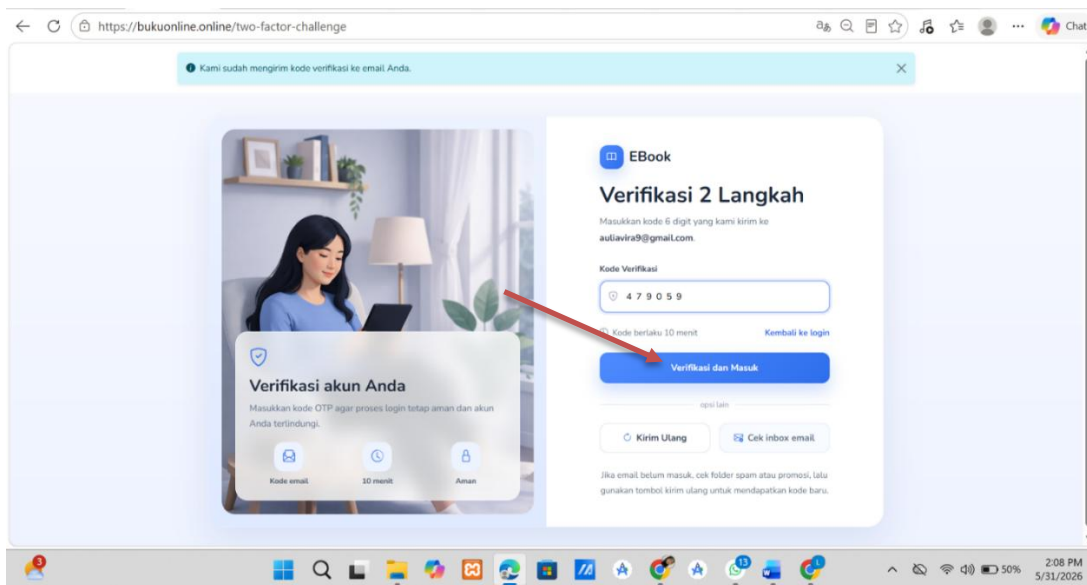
https://bukuonline.online/two-factor-challenge

Chat

Kami sudah mengirim kode verifikasi ke email Anda.

×

Verifikasi akun Anda

Masukkan kode OTP agar proses login tetap aman dan akun Anda terlindungi.

Kode email

10 menit

Aman

EBook

Verifikasi 2 Langkah

Masukkan kode 6 digit yang kami kirim ke auliavira9@gmail.com.

Kode Verifikasi

4 7 9 0 5 9

Kode berlaku 10 menit

Kembali ke login

Verifikasi dan Masuk

opsi lain

Kirim Ulang

Cek inbox email

Jika email belum masuk, cek folder spam atau promosi, lalu gunakan tombol kirim ulang untuk mendapatkan kode baru.

3

13

1

50%

2:08 PM
5/31/2026